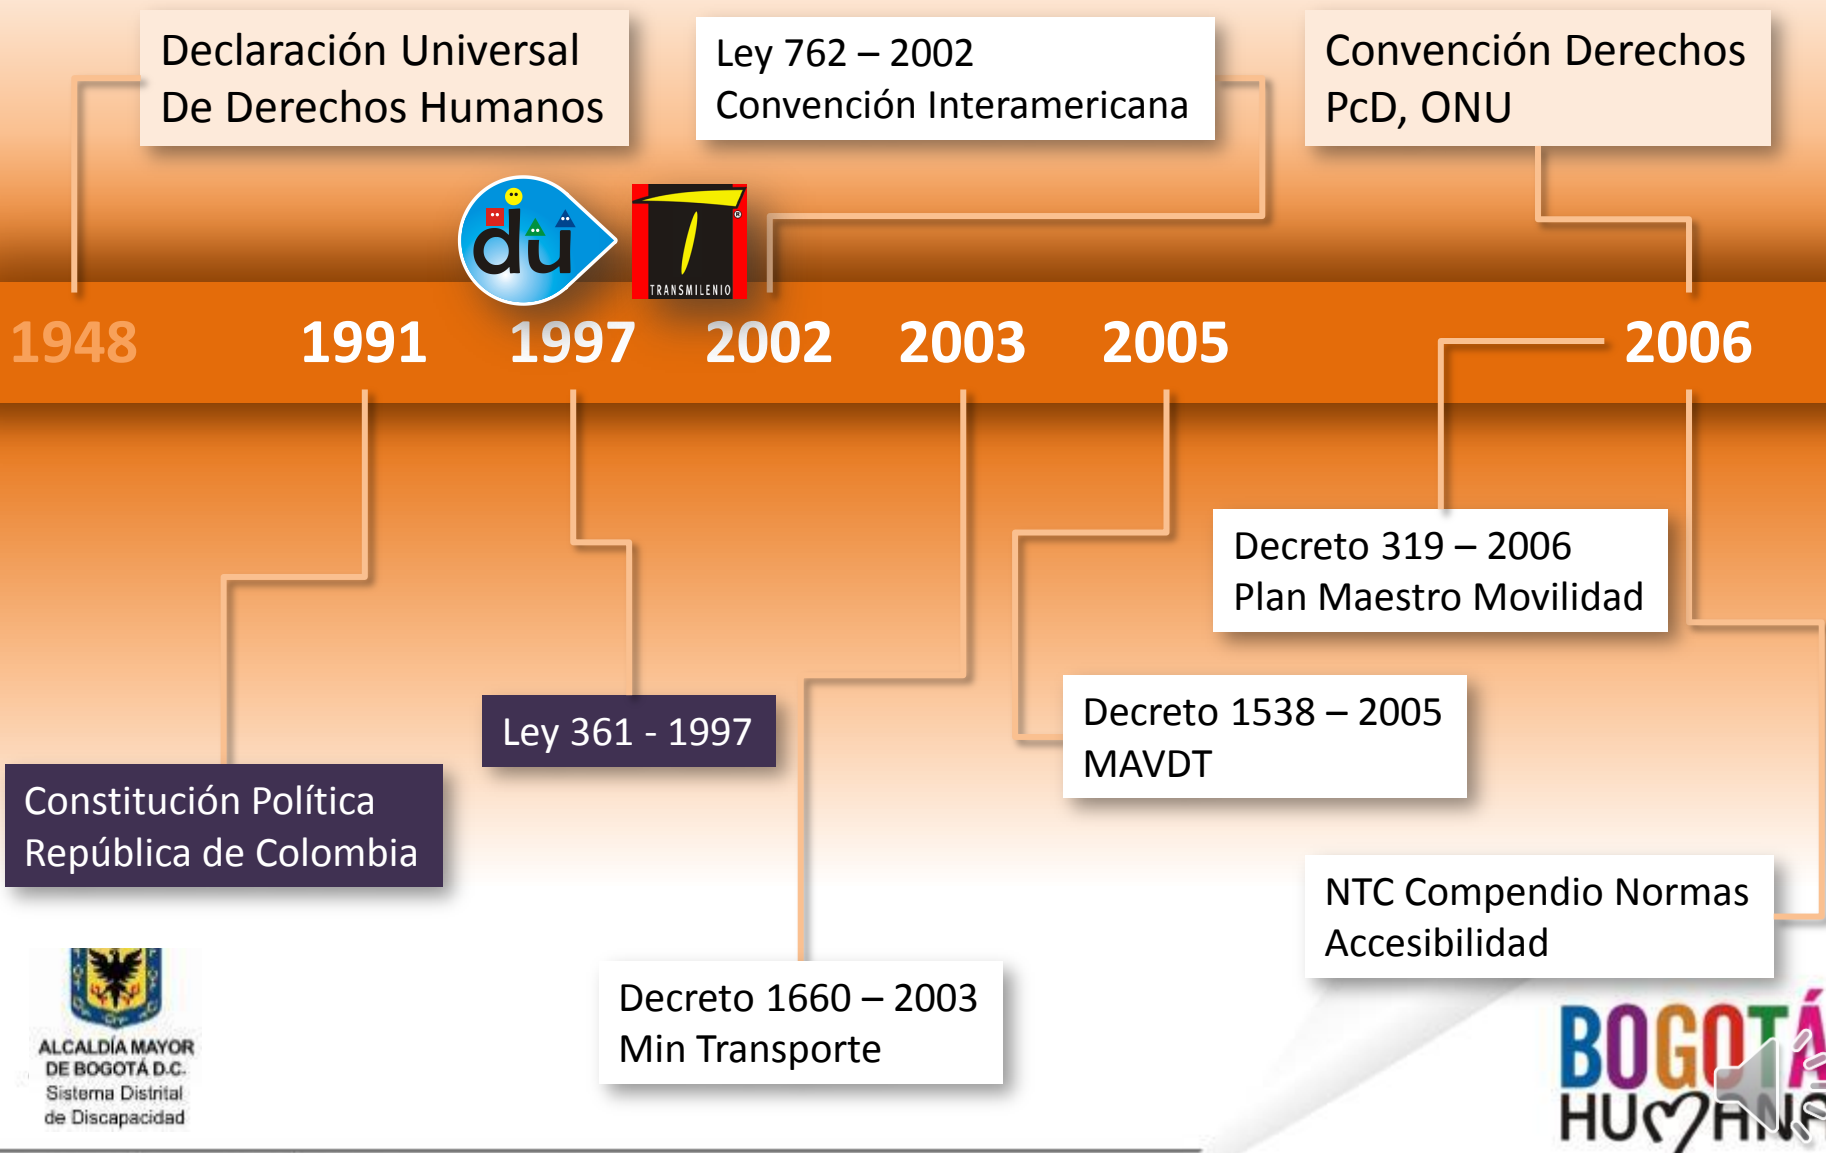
Declaración Universal De Derechos Humanos

Ley 762 – 2002
Convención Interamericana

Convención Derechos PcD, ONU

du

TRANSMILENIO

1948 1991 1997 2002 2003 2005 2006

Decreto 319 – 2006
Plan Maestro Movilidad

Ley 361 - 1997

Decreto 1538 – 2005
MAVDT

Constitución Política
República de Colombia

NTC Compendio Normas Accesibilidad

ALCALDÍA MAYOR DE BOGOTÁ D.C.
Sistema Distrital de Discapacidad

Decreto 1660 – 2003
Min Transporte

BOGOTÁ
HU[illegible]